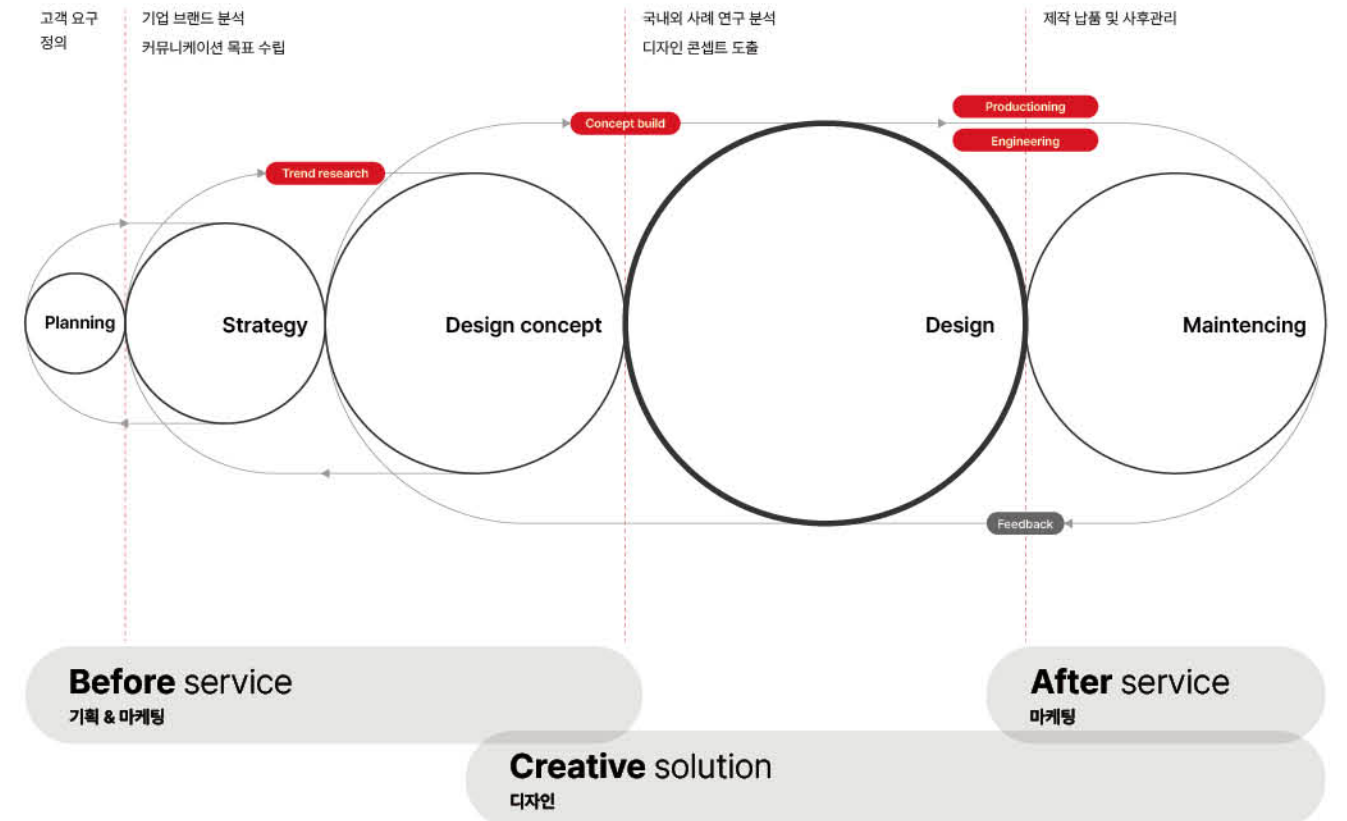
고객 요구 정의

기업 브랜드 분석
커뮤니케이션 목표 수립

국내외 사례 연구 분석
디자인 콘셉트 도출

제작 납품 및 사후관리

Concept build

Productioning

Engineering

Trend research

Planning

Strategy

Design concept

Design

Maintencing

Feedback

**Before** service
기획 & 마케팅

**After** service
마케팅

**Creative** solution
디자인